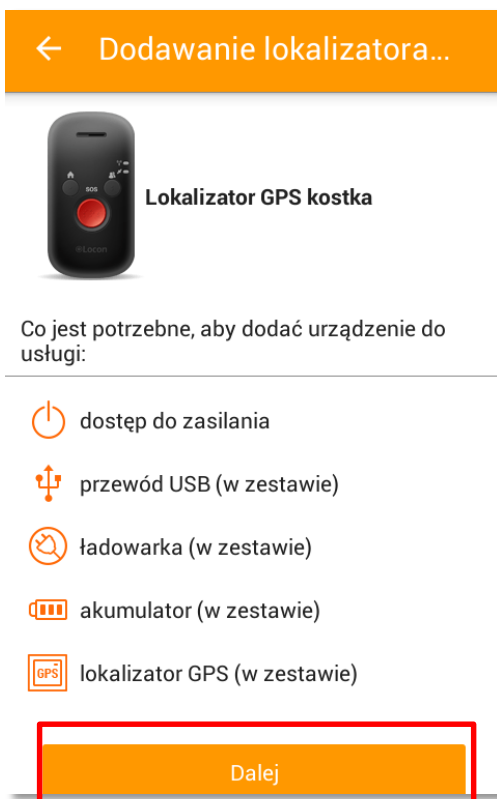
← Dodawanie lokalizatora...

SOS

Locon

Lokalizator GPS kostka

Co jest potrzebne, aby dodać urządzenie do usługi:

dostęp do zasilania

przewód USB (w zestawie)

ładowarka (w zestawie)

akumulator (w zestawie)

GPS

lokalizator GPS (w zestawie)

Dalej